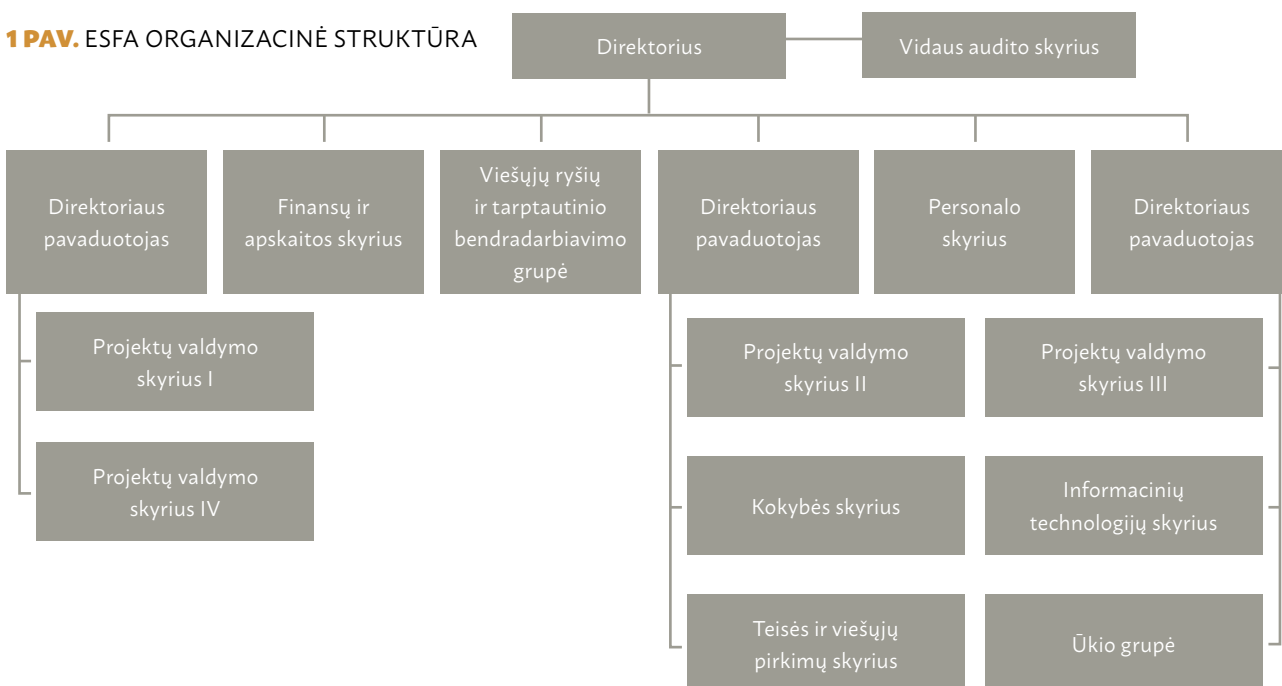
1 PAV. ESFA ORGANIZACINĖ STRUKTŪRA

Direktorius

Vidaus audito skyrius

Direktoriaus pavaduotojas

Finansų ir apskaitos skyrius

Viešųjų ryšių ir tarptautinio bendradarbiavimo grupė

Direktoriaus pavaduotojas

Personalo skyrius

Direktoriaus pavaduotojas

Projektų valdymo skyrius I

Projektų valdymo skyrius IV

Projektų valdymo skyrius II

Kokybės skyrius

Teisės ir viešųjų pirkimų skyrius

Projektų valdymo skyrius III

Informacinių technologijų skyrius

Ūkio grupė